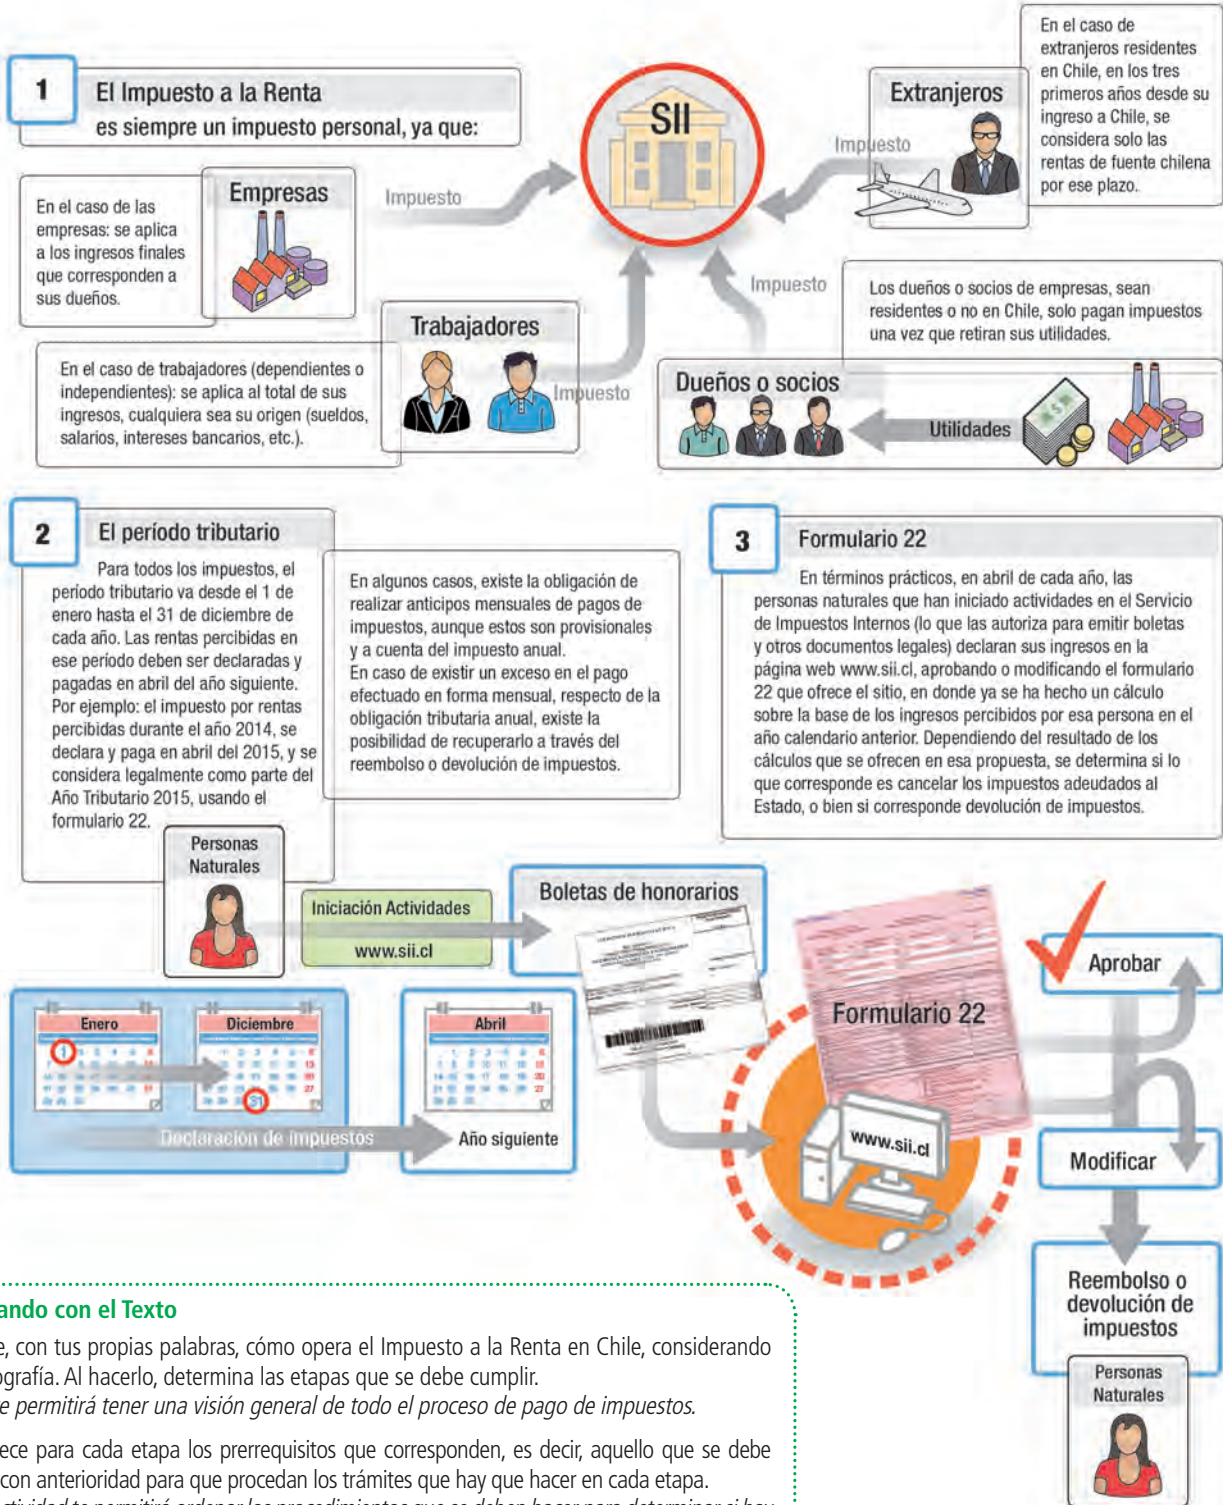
1 El Impuesto a la Renta es siempre un impuesto personal, ya que:

SII

Extranjeros

Impuesto

En el caso de extranjeros residentes en Chile, en los tres primeros años desde su ingreso a Chile, se considera solo las rentas de fuente chilena por ese plazo.

En el caso de las empresas: se aplica a los ingresos finales que corresponden a sus dueños.

Empresas

Impuesto

Impuesto

Los dueños o socios de empresas, sean residentes o no en Chile, solo pagan impuestos una vez que retiran sus utilidades.

Trabajadores

En el caso de trabajadores (dependientes o independientes): se aplica al total de sus ingresos, cualquiera sea su origen (sueldos, salarios, intereses bancarios, etc.).

Impuesto

Dueños o socios

Utilidades

2 El período tributario

Para todos los impuestos, el período tributario va desde el 1 de enero hasta el 31 de diciembre de cada año. Las rentas percibidas en ese período deben ser declaradas y pagadas en abril del año siguiente. Por ejemplo: el impuesto por rentas percibidas durante el año 2014, se declara y paga en abril del 2015, y se considera legalmente como parte del Año Tributario 2015, usando el formulario 22.

En algunos casos, existe la obligación de realizar anticipos mensuales de pagos de impuestos, aunque estos son provisionales y a cuenta del impuesto anual.
En caso de existir un exceso en el pago efectuado en forma mensual, respecto de la obligación tributaria anual, existe la posibilidad de recuperarlo a través del reembolso o devolución de impuestos.

3 Formulario 22

En términos prácticos, en abril de cada año, las personas naturales que han iniciado actividades en el Servicio de Impuestos Internos (lo que las autoriza para emitir boletas y otros documentos legales) declaran sus ingresos en la página web www.sii.cl, aprobando o modificando el formulario 22 que ofrece el sitio, en donde ya se ha hecho un cálculo sobre la base de los ingresos percibidos por esa persona en el año calendario anterior. Dependiendo del resultado de los cálculos que se ofrecen en esa propuesta, se determina si lo que corresponde es cancelar los impuestos adeudados al Estado, o bien si corresponde devolución de impuestos.

Personas Naturales

Iniciación Actividades

www.sii.cl

Boletas de honorarios

Formulario 22

Aprobar

Enero

Diciembre

Abril

Declaración de impuestos

Año siguiente

www.sii.cl

Modificar

Reembolso o devolución de impuestos

Personas Naturales

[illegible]ando con el Texto

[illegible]e, con tus propias palabras, cómo opera el Impuesto a la Renta en Chile, considerando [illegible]grafía. Al hacerlo, determina las etapas que se debe cumplir.
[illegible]e permitirá tener una visión general de todo el proceso de pago de impuestos.

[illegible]ece para cada etapa los prerrequisitos que corresponden, es decir, aquello que se debe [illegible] con anterioridad para que procedan los trámites que hay que hacer en cada etapa.
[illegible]